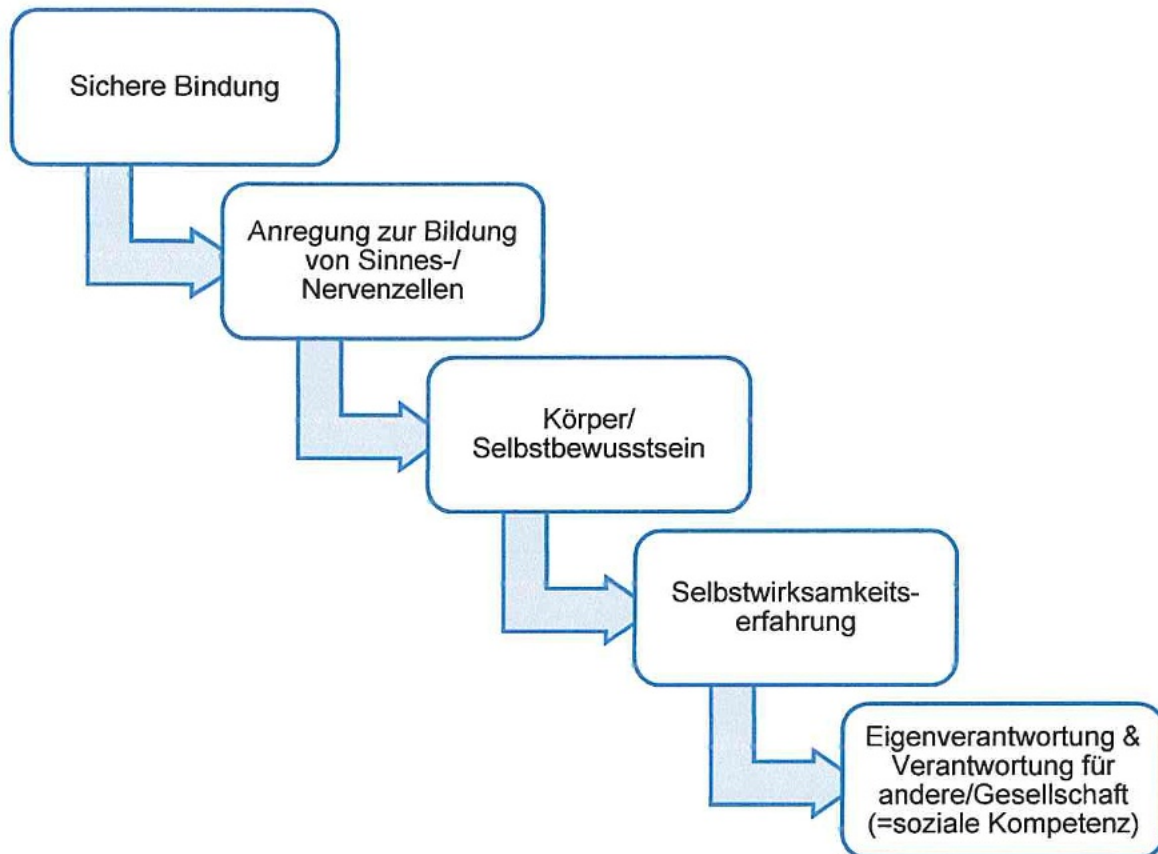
Sichere Bindung

Anregung zur Bildung von Sinnes-/ Nervenzellen

Körper/ Selbstbewusstsein

Selbstwirksamkeitserfahrung

Eigenverantwortung & Verantwortung für andere/Gesellschaft (=soziale Kompetenz)